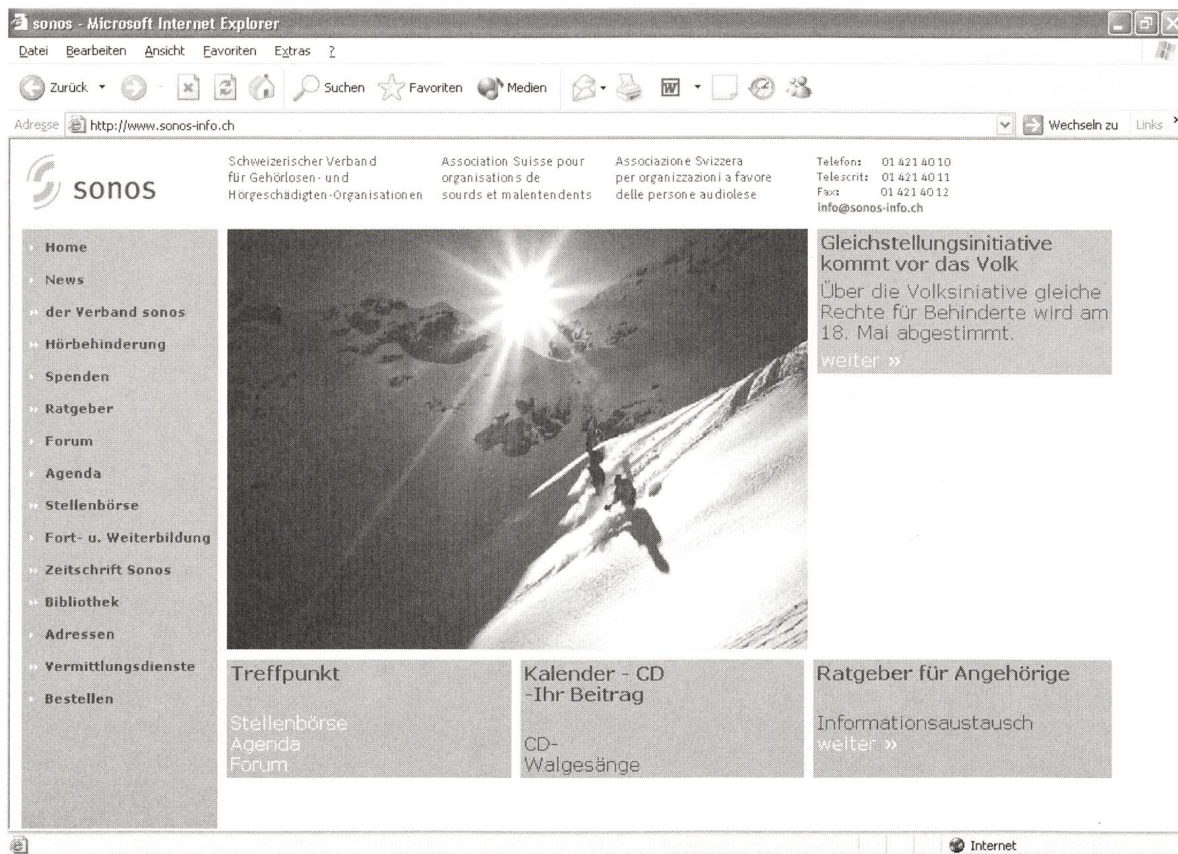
sonos - Microsoft Internet Explorer

Datei Bearbeiten Ansicht Favoriten Extras ?

Zurück Suchen Favoriten Medien

Adresse http://www.sonos-info.ch

Wechseln zu Links

sonos

Schweizerischer Verband für Gehörlosen- und Hörgeschädigten-Organisationen

Association Suisse pour organisations de sourds et malentendents

Associazione Svizzera per organizzazioni a favore delle persone audiolese

Telefon: 01 421 40 10
Telescrit: 01 421 40 11
Fax: 01 421 40 12
info@sonos-info.ch

Home
News
der Verband sonos
Hörbehinderung
Spenden
Ratgeber
Forum
Agenda
Stellenbörse
Fort- u. Weiterbildung
Zeitschrift Sonos
Bibliothek
Adressen
Vermittlungsdienste
Bestellen

Gleichstellungsinitiative kommt vor das Volk

Über die Volksiniative gleiche Rechte für Behinderte wird am 18. Mai abgestimmt.

weiter »

Treffpunkt

Stellenbörse
Agenda
Forum

Kalender - CD -Ihr Beitrag

CD-
Walgesänge

Ratgeber für Angehörige

Informationsaustausch
weiter »

Internet